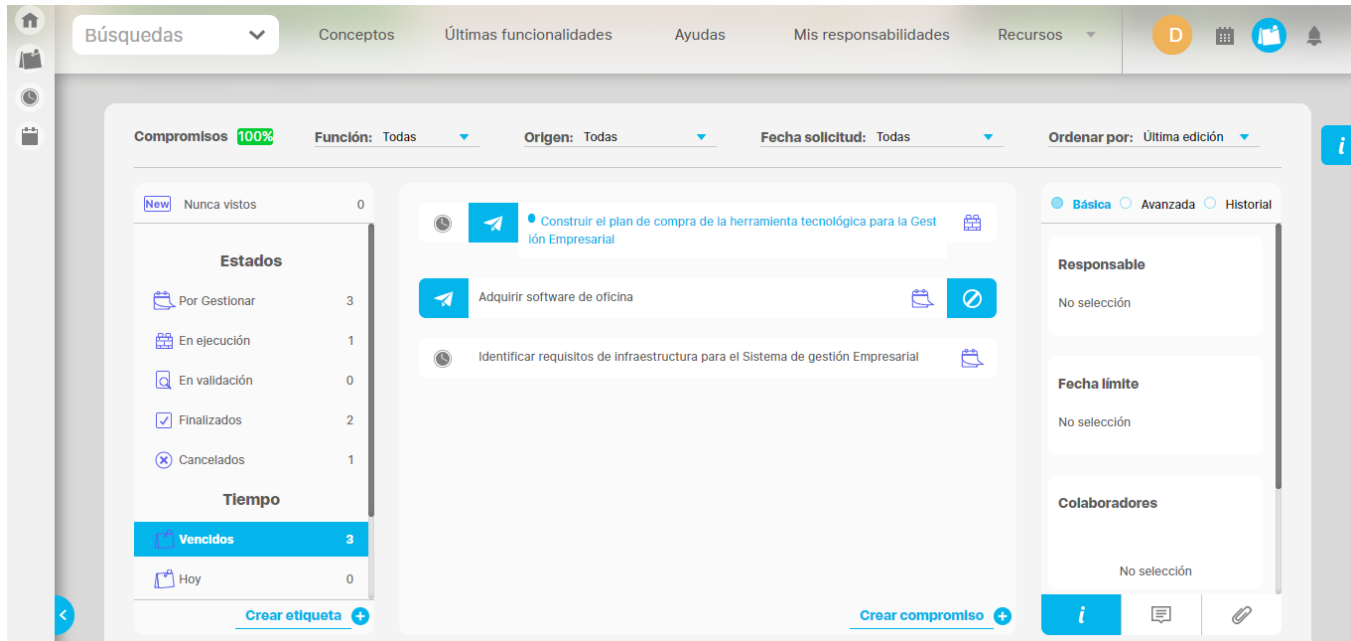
Búsquedas

Conceptos Últimas funcionalidades Ayudas Mis responsabilidades Recursos

D

Compromisos 100%

Función: Todas

Origen: Todas

Fecha solicitud: Todas

Ordenar por: Última edición

New Nunca vistos 0

Estados

Por Gestionar 3

En ejecución 1

En validación 0

Finalizados 2

Cancelados 1

Tiempo

Vencidos 3

Hoy 0

Crear etiqueta

Construir el plan de compra de la herramienta tecnológica para la Gestión Empresarial

Adquirir software de oficina

Identificar requisitos de infraestructura para el Sistema de gestión Empresarial

Crear compromiso

Básica Avanzada Historial

Responsable

No selección

Fecha límite

No selección

Colaboradores

No selección

i